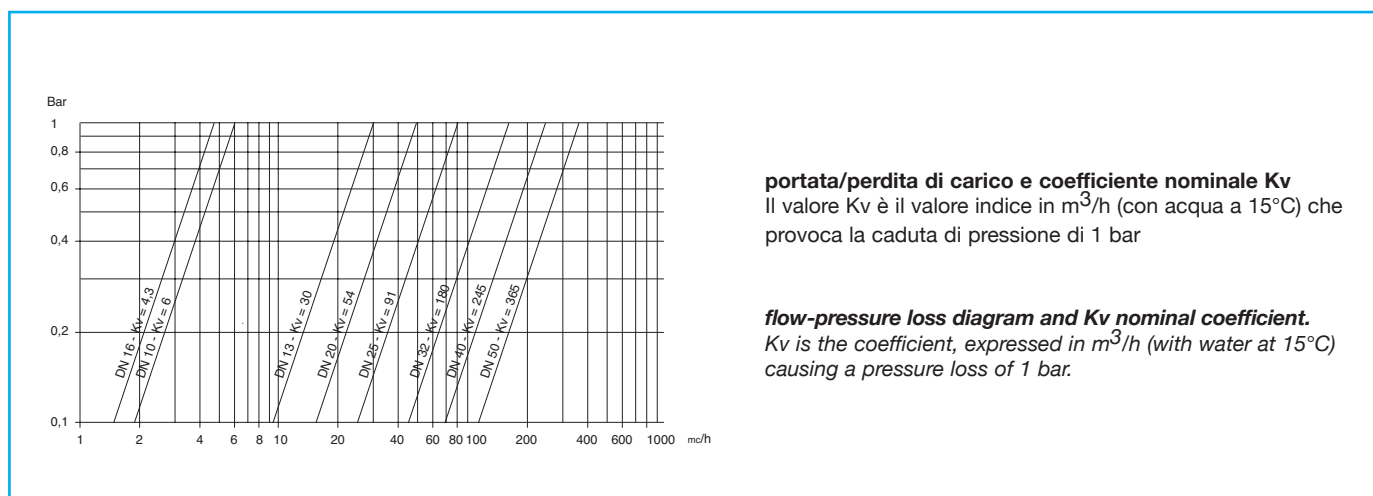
Bar

1

0,8

0,6

0,4

0,2

0,1

1 2 4 6 8 10 20 40 60 80 100 200 400 600 1000 mc/h

DN 16 - Kv = 4,3

DN 10 - Kv = 6

DN 13 - Kv = 30

DN 20 - Kv = 54

DN 25 - Kv = 91

DN 32 - Kv = 180

DN 40 - Kv = 245

DN 50 - Kv = 365

**portata/perdita di carico e coefficiente nominale Kv**
Il valore Kv è il valore indice in $m^3$/h (con acqua a 15°C) che provoca la caduta di pressione di 1 bar

***flow-pressure loss diagram and Kv nominal coefficient.***
*Kv is the coefficient, expressed in $m^3$/h (with water at 15°C) causing a pressure loss of 1 bar.*